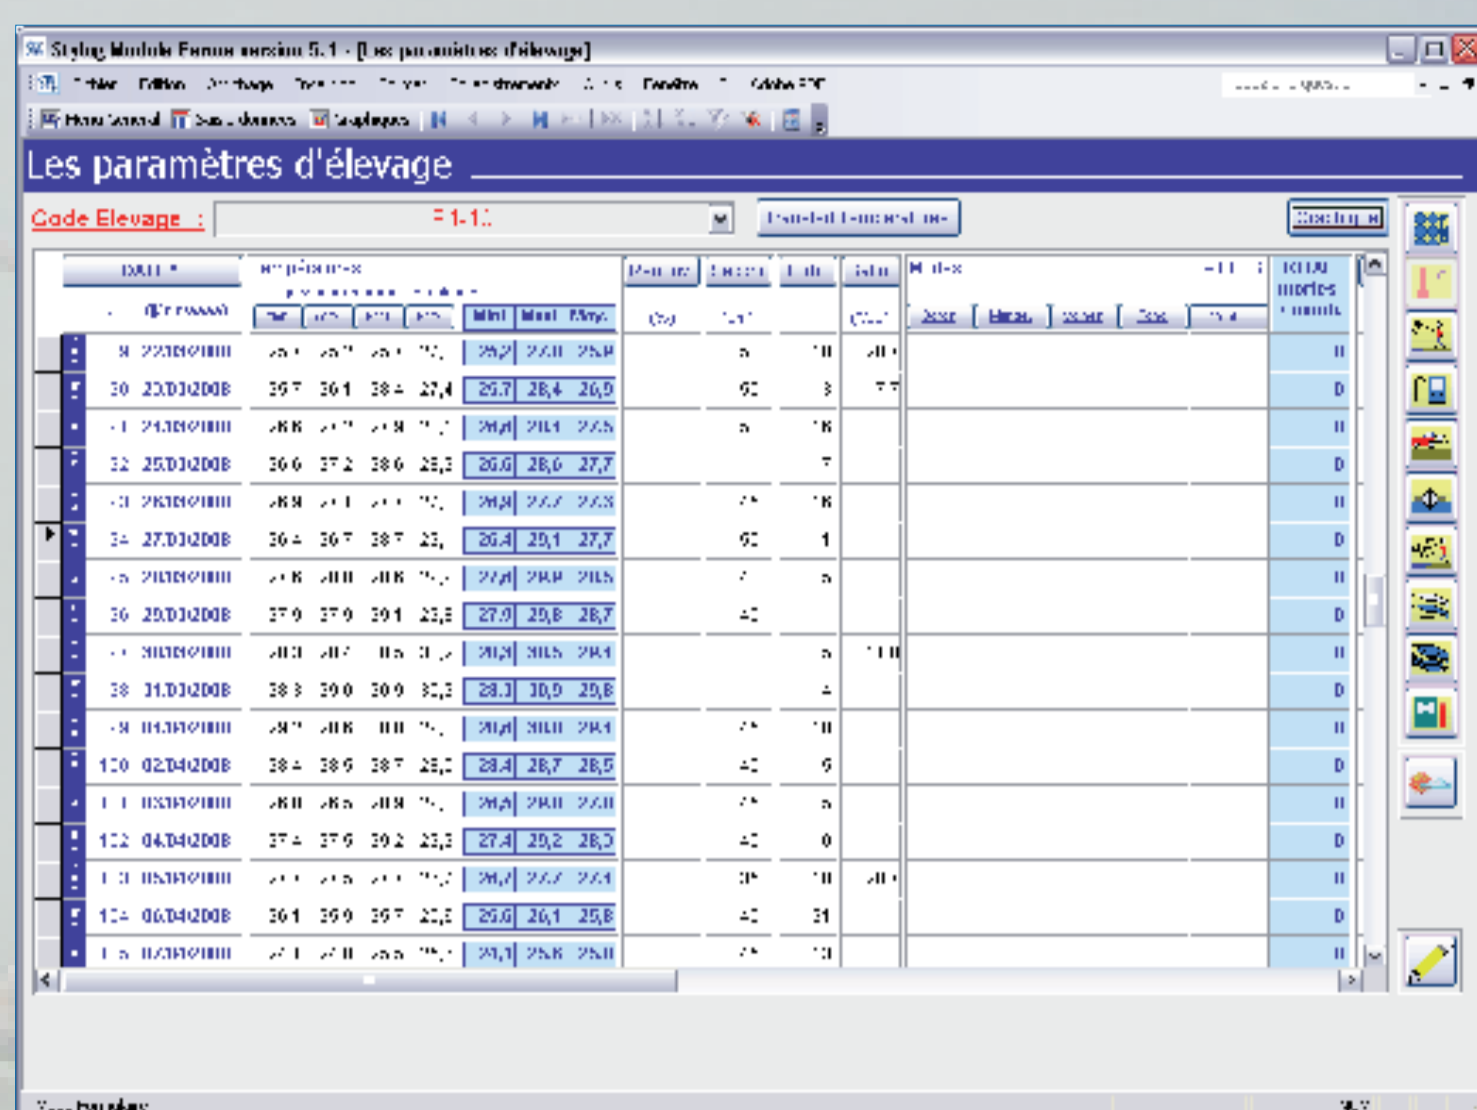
Styling Module Ferme version 5.1 - [Les paramètres d'élevage]

Fichier Edition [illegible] Fenêtre Adobe PDF

Menu Général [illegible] Graphiques

Les paramètres d'élevage

Code Elevage : F1-1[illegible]

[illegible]

| | Date | | | | | Mini | Maxi | Moy | | | | | | Total mortes |
|---|---|---|---|---|---|---|---|---|---|---|---|---|---|---|
| | 29 | 22.03.2008 | | | | | | | | | | | | 0 |
| | 30 | 23.03.2008 | 39,7 | 36,1 | 38,4 | 27,4 | 25,7 | 28,4 | 26,9 | 62 | 3 | | | D |
| | 31 | 24.03.2008 | | | | | | | | | | | | 0 |
| | 32 | 25.03.2008 | 36,6 | 37,2 | 38,6 | 25,3 | 26,6 | 28,6 | 27,7 | | 7 | | | D |
| | 33 | 26.03.2008 | | | | | | | | | | | | 0 |
| | 34 | 27.03.2008 | 36,4 | 36,7 | 38,7 | 25, | 26,4 | 29,1 | 27,7 | 62 | 1 | | | D |
| | 35 | 28.03.2008 | | | | | | | | | | | | 0 |
| | 36 | 29.03.2008 | 37,9 | 37,9 | 39,1 | 23,8 | 27,9 | 29,8 | 28,7 | 42 | | | | D |
| | 37 | 30.03.2008 | | | | | | | | | | | | 0 |
| | 38 | 31.03.2008 | 38,3 | 39,0 | 30,9 | 30,3 | 28,3 | 30,9 | 29,8 | | 4 | | | D |
| | 39 | 01.04.2008 | | | | | | | | | | | | 0 |
| | 100 | 02.04.2008 | 38,4 | 38,6 | 38,7 | 25,2 | 28,4 | 28,7 | 28,5 | 42 | 6 | | | D |
| | 101 | 03.04.2008 | | | | | | | | | | | | 0 |
| | 102 | 04.04.2008 | 37,4 | 37,6 | 39,2 | 23,3 | 27,4 | 29,2 | 28,3 | 42 | 0 | | | D |
| | 103 | 05.04.2008 | | | | | | | | | | | | 0 |
| | 104 | 06.04.2008 | 36,1 | 36,9 | 39,7 | 22,2 | 25,6 | 26,1 | 25,8 | 42 | 31 | | | D |
| | 105 | 07.04.2008 | | | | | | | | | | | | 0 |